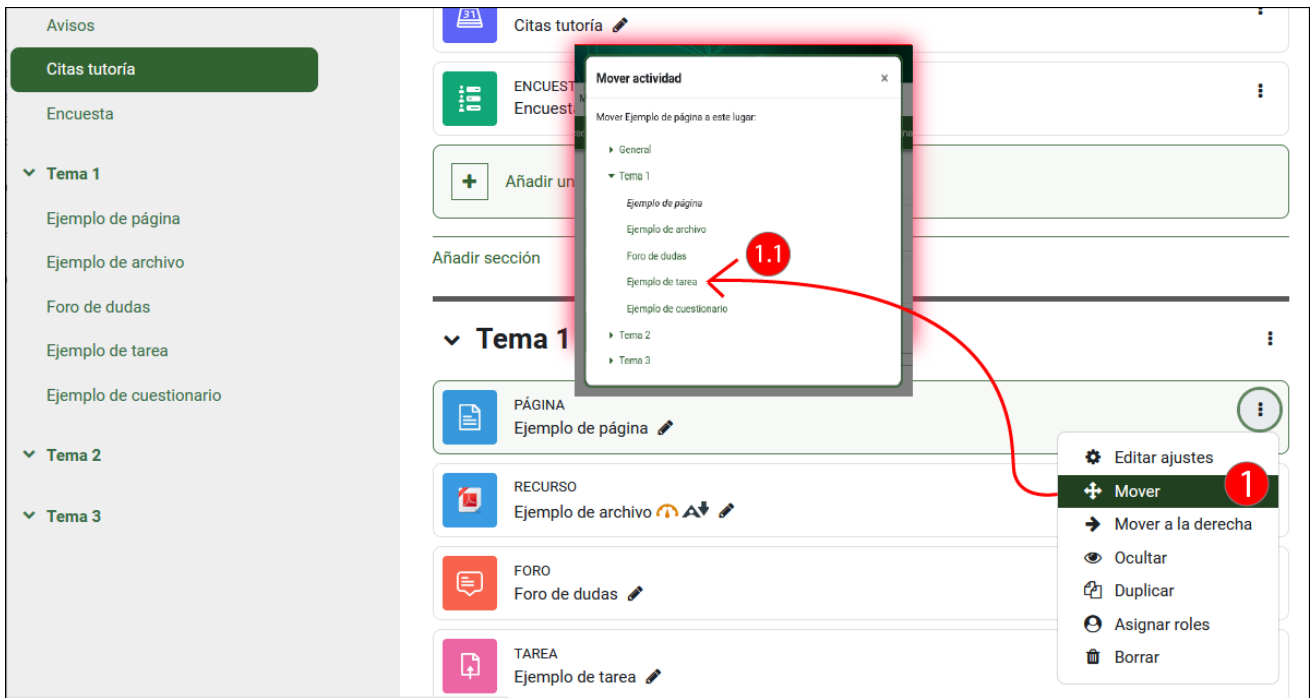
Avisos
Citas tutoría
Encuesta
Tema 1
Ejemplo de página
Ejemplo de archivo
Foro de dudas
Ejemplo de tarea
Ejemplo de cuestionario
Tema 2
Tema 3

31
Citas tutoría
ENCUEST
Encuest
Añadir un
Añadir sección

Mover actividad
×
Mover Ejemplo de página a este lugar:
General
Tema 1
Ejemplo de página
Ejemplo de archivo
Foro de dudas
Ejemplo de tarea
Ejemplo de cuestionario
Tema 2
Tema 3

1.1

Tema 1
PÁGINA
Ejemplo de página
RECURSO
Ejemplo de archivo
FORO
Foro de dudas
TAREA
Ejemplo de tarea

Editar ajustes
Mover
1
Mover a la derecha
Ocultar
Duplicar
Asignar roles
Borrar